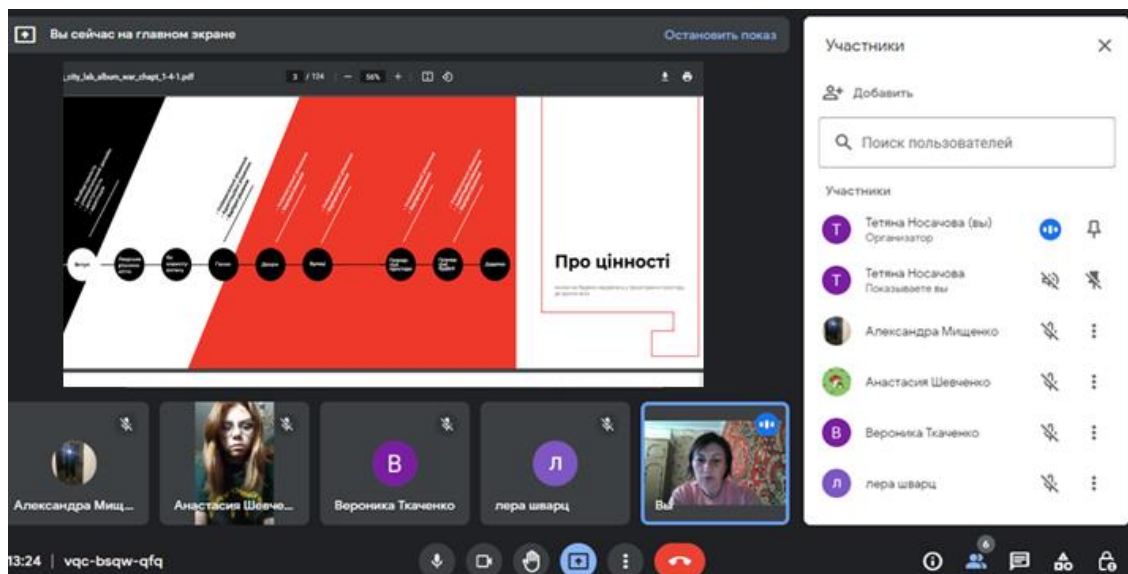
Вы сейчас на главном экране

Остановить показ

_city_lab_album_war_chapt_1-4-1.pdf 3 / 124 — 56% +

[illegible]

Вступ

Про цінності

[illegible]

Участники

Добавить

Поиск пользователей

Участники

Т Тетяна Носачова (вы) Организатор

Т Тетяна Носачова Показываете вы

Александра Мищенко

Анастасия Шевченко

В Вероника Ткаченко

Л лера шварц

Александра Мищ...

Анастасия Шевче...

В Вероника Ткаченко

Л лера шварц

Вы

13:24 | vqc-bsqw-qfq

6